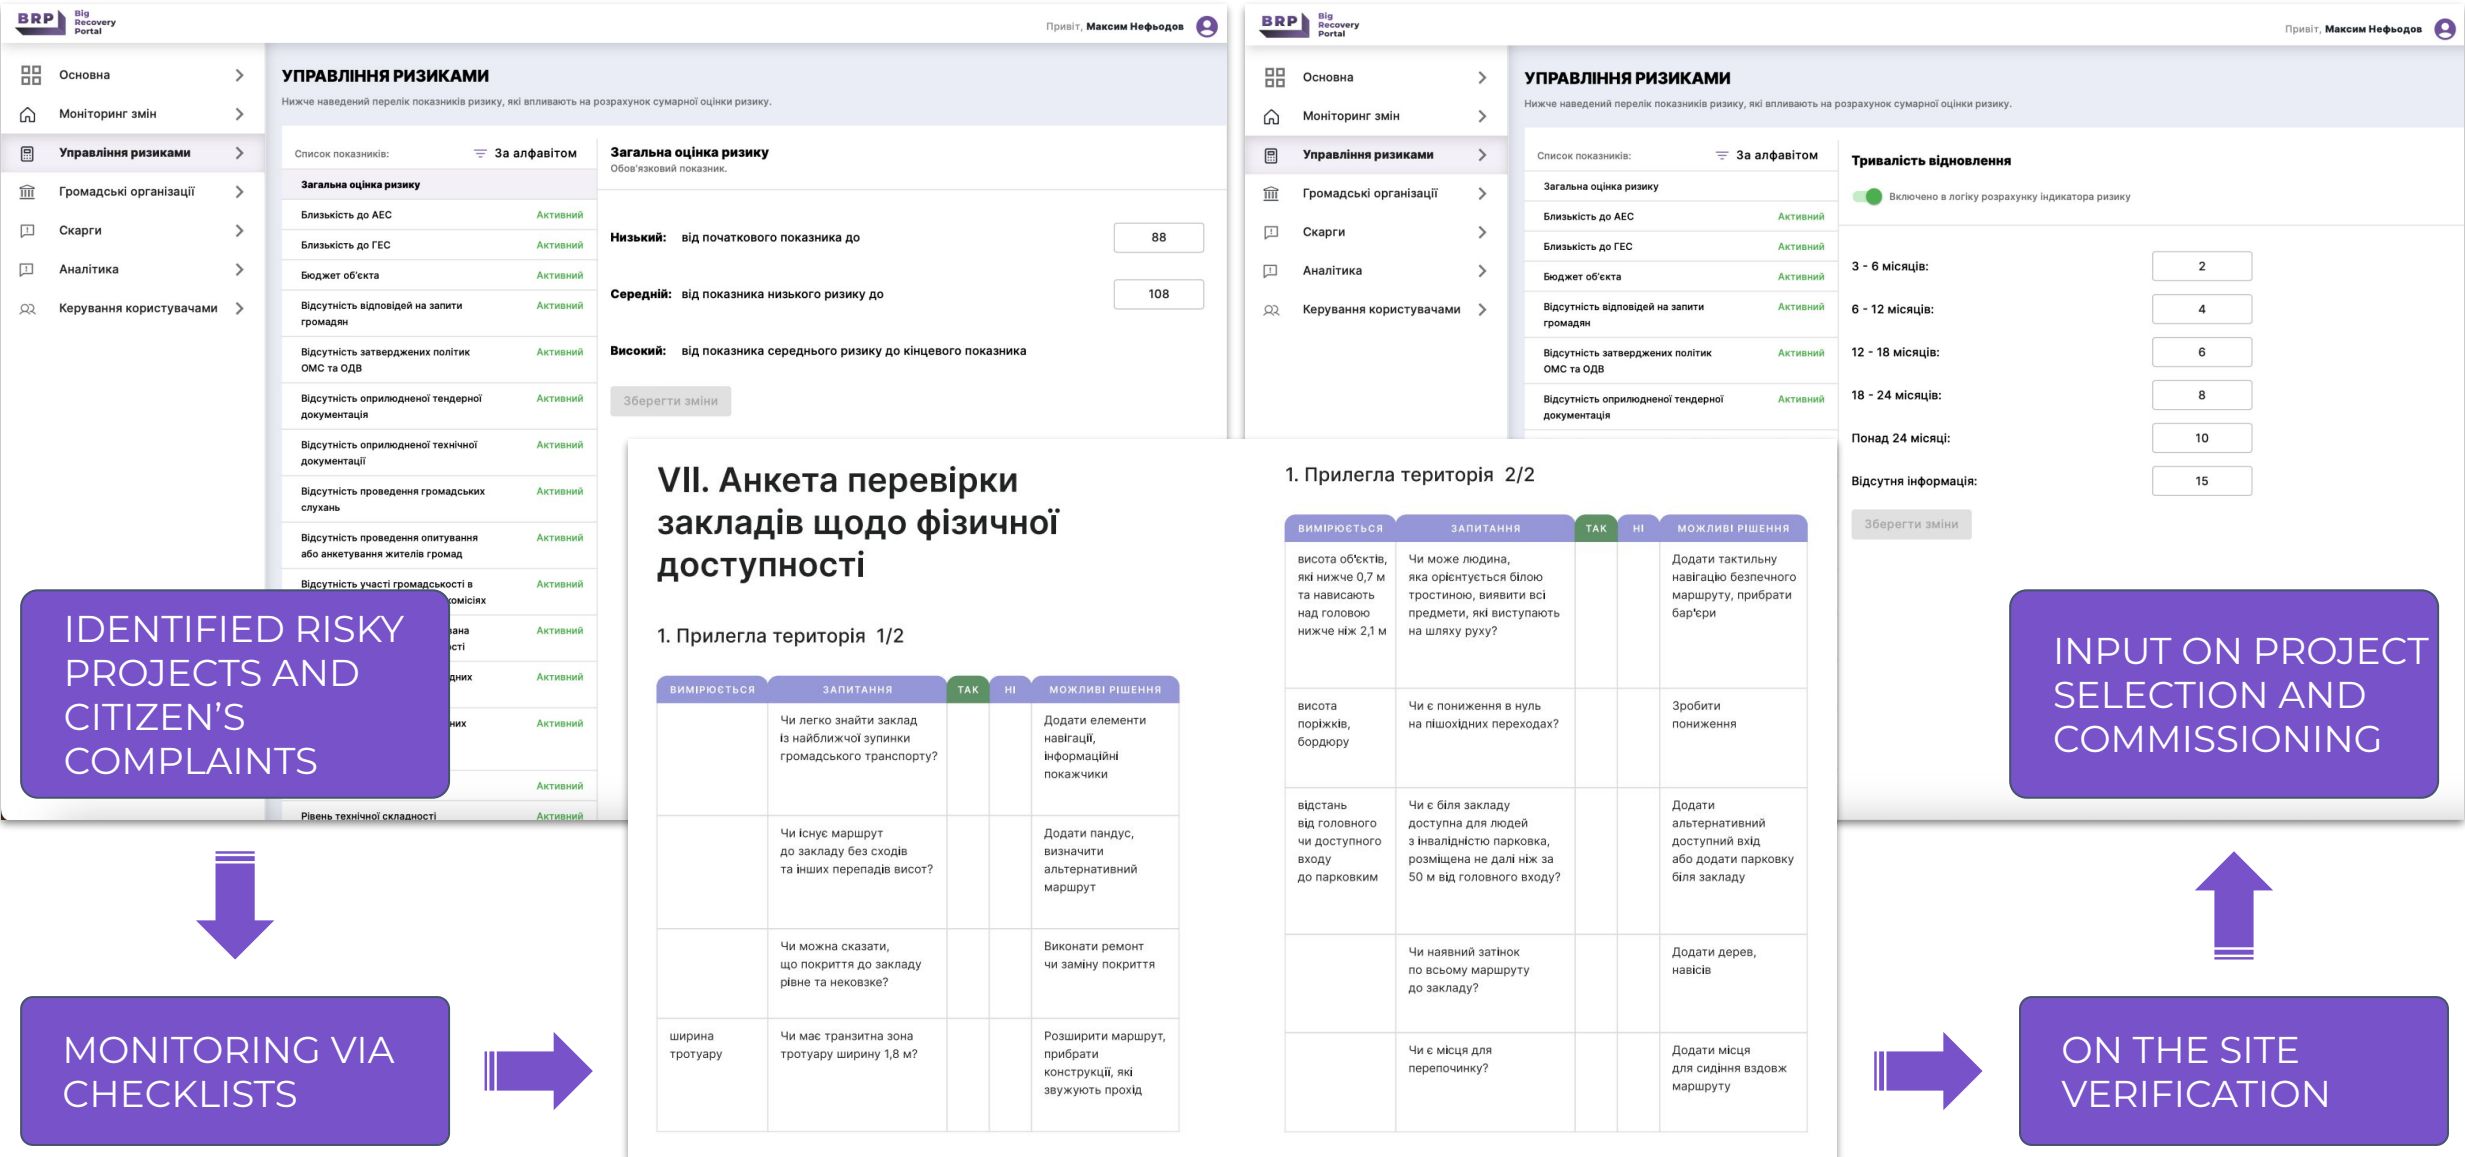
BRP Big Recovery Portal

Привіт, Максим Нефьодов

Основна
Моніторинг змін
Управління ризиками
Громадські організації
Скарги
Аналітика
Керування користувачами

УПРАВЛІННЯ РИЗИКАМИ
Нижче наведений перелік показників ризику, які впливають на розрахунок сумарної оцінки ризику.

Список показників: За алфавітом

Загальна оцінка ризику
Близькість до АЕС Активний
Близькість до ГЕС Активний
Бюджет об'єкта Активний
Відсутність відповідей на запити громадян Активний
Відсутність затверджених політик ОМС та ОДВ Активний
Відсутність оприлюдненої тендерної документація Активний
Відсутність оприлюдненої технічної документації Активний
Відсутність проведення громадських слухань Активний
Відсутність проведення опитування або анкетування жителів громад Активний
Відсутність участі громадськості в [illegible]комісіях Активний
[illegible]вана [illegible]сті Активний
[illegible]дних Активний
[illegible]них Активний
Активний
Рівень технічної складності Активний

Загальна оцінка ризику
Обов'язковий показник.

Низький: від початкового показника до 88
Середній: від показника низького ризику до 108
Високий: від показника середнього ризику до кінцевого показника

Зберегти зміни

IDENTIFIED RISKY PROJECTS AND CITIZEN'S COMPLAINTS

BRP Big Recovery Portal

Привіт, Максим Нефьодов

Основна
Моніторинг змін
Управління ризиками
Громадські організації
Скарги
Аналітика
Керування користувачами

УПРАВЛІННЯ РИЗИКАМИ
Нижче наведений перелік показників ризику, які впливають на розрахунок сумарної оцінки ризику.

Список показників: За алфавітом

Загальна оцінка ризику
Близькість до АЕС Активний
Близькість до ГЕС Активний
Бюджет об'єкта Активний
Відсутність відповідей на запити громадян Активний
Відсутність затверджених політик ОМС та ОДВ Активний
Відсутність оприлюдненої тендерної документація Активний

Тривалість відновлення
Включено в логіку розрахунку індикатора ризику

3 - 6 місяців: 2
6 - 12 місяців: 4
12 - 18 місяців: 6
18 - 24 місяців: 8
Понад 24 місяці: 10
Відсутня інформація: 15

Зберегти зміни

INPUT ON PROJECT SELECTION AND COMMISSIONING

VII. Анкета перевірки закладів щодо фізичної доступності

1. Прилегла територія 1/2

| ВИМІРЮЄТЬСЯ | ЗАПИТАННЯ | ТАК | НІ | МОЖЛИВІ РІШЕННЯ |
|---|---|---|---|---|
| | Чи легко знайти заклад із найближчої зупинки громадського транспорту? | | | Додати елементи навігації, інформаційні покажчики |
| | Чи існує маршрут до закладу без сходів та інших перепадів висот? | | | Додати пандус, визначити альтернативний маршрут |
| | Чи можна сказати, що покриття до закладу рівне та нековзке? | | | Виконати ремонт чи заміну покриття |
| ширина тротуару | Чи має транзитна зона тротуару ширину 1,8 м? | | | Розширити маршрут, прибрати конструкції, які звужують прохід |

1. Прилегла територія 2/2

| ВИМІРЮЄТЬСЯ | ЗАПИТАННЯ | ТАК | НІ | МОЖЛИВІ РІШЕННЯ |
|---|---|---|---|---|
| висота об'єктів, які нижче 0,7 м та нависають над головою нижче ніж 2,1 м | Чи може людина, яка орієнтується білою тростиною, виявити всі предмети, які виступають на шляху руху? | | | Додати тактильну навігацію безпечного маршруту, прибрати бар'єри |
| висота поріжків, бордюру | Чи є пониження в нуль на пішохідних переходах? | | | Зробити пониження |
| відстань від головного чи доступного входу до парковки | Чи є біля закладу доступна для людей з інвалідністю парковка, розміщена не далі ніж за 50 м від головного входу? | | | Додати альтернативний доступний вхід або додати парковку біля закладу |
| | Чи наявний затінок по всьому маршруту до закладу? | | | Додати дерев, навісів |
| | Чи є місця для перепочинку? | | | Додати місця для сидіння вздовж маршруту |

MONITORING VIA CHECKLISTS

ON THE SITE VERIFICATION